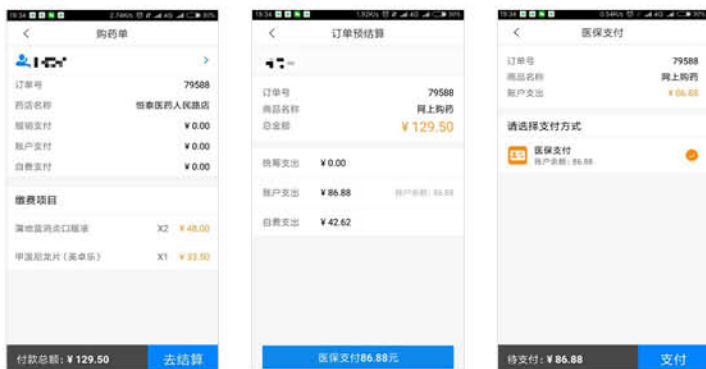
19:34 2.79K/s 4G 30%
<
购药单
订单号 79588
药店名称 恒泰医药人民路店
报销支付 ¥ 0.00
账户支付 ¥ 0.00
自费支付 ¥ 0.00
缴费项目
蒲地蓝消炎口服液 X2 ¥ 48.00
甲滨尼龙片（美卓乐） X1 ¥ 33.50
付款总额：¥ 129.50
去结算

19:34 1.82K/s 4G 30%
<
订单预结算
订单号 79588
商品名称 网上购药
总金额 ¥ 129.50
统筹支出 ¥ 0.00
账户支出 ¥ 86.88 账户余额：86.88
自费支出 ¥ 42.62
医保支付86.88元

19:34 0.54K/s 4G 30%
<
医保支付
订单号 79588
商品名称 网上购药
账户支出 ¥ 86.88
请选择支付方式
医保支付
账户余额：86.88
待支付：¥ 86.88
支付